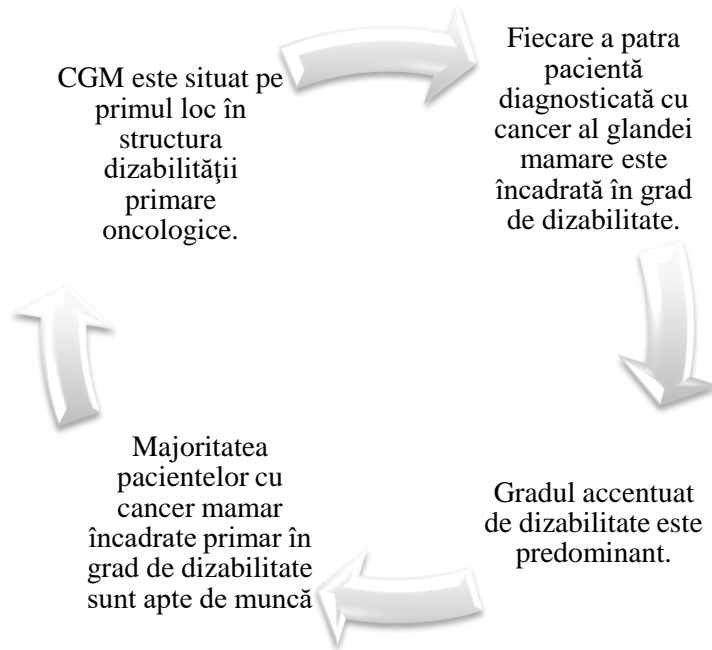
CGM este situat pe primul loc în structura dizabilităţii primare oncologice.

Fiecare a patra pacientă diagnosticată cu cancer al glandei mamare este încadrată în grad de dizabilitate.

Gradul accentuat de dizabilitate este predominant.

Majoritatea pacientelor cu cancer mamar încadrate primar în grad de dizabilitate sunt apte de muncă